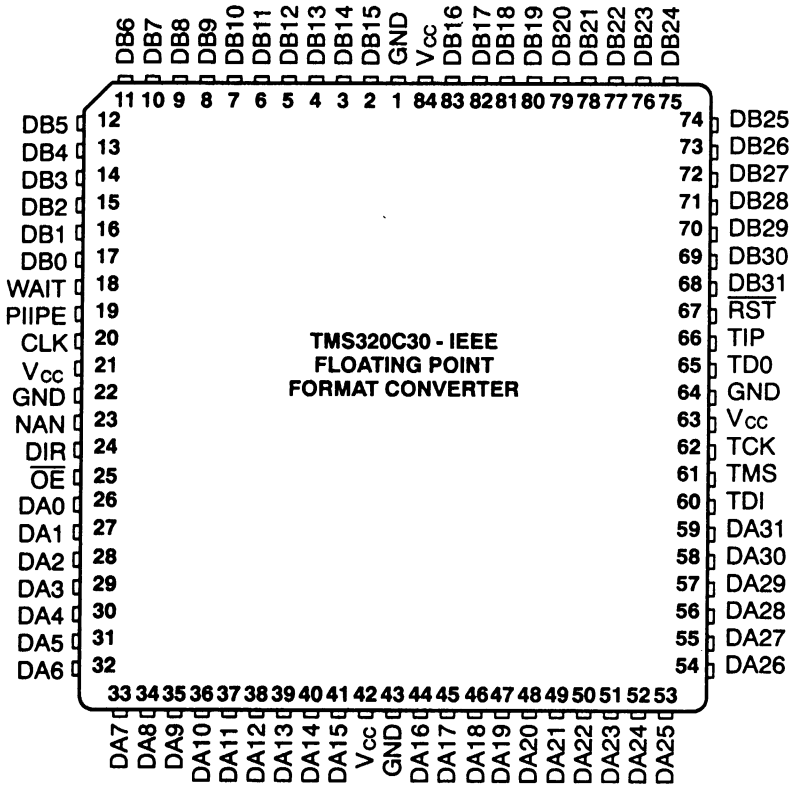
DB6 DB7 DB8 DB9 DB10 DB11 DB12 DB13 DB14 DB15 GND $V_{CC}$ DB16 DB17 DB18 DB19 DB20 DB21 DB22 DB23 DB24

11 10 9 8 7 6 5 4 3 2 1 84 83 82 81 80 79 78 77 76 75

DB5 12
DB4 13
DB3 14
DB2 15
DB1 16
DB0 17
WAIT 18
PIIPE 19
CLK 20
$V_{CC}$ 21
GND 22
NAN 23
DIR 24
$\overline{OE}$ 25
DA0 26
DA1 27
DA2 28
DA3 29
DA4 30
DA5 31
DA6 32

74 DB25
73 DB26
72 DB27
71 DB28
70 DB29
69 DB30
68 DB31
67 $\overline{RST}$
66 TIP
65 TD0
64 GND
63 $V_{CC}$
62 TCK
61 TMS
60 TDI
59 DA31
58 DA30
57 DA29
56 DA28
55 DA27
54 DA26

TMS320C30 - IEEE
FLOATING POINT
FORMAT CONVERTER

33 34 35 36 37 38 39 40 41 42 43 44 45 46 47 48 49 50 51 52 53

DA7 DA8 DA9 DA10 DA11 DA12 DA13 DA14 DA15 $V_{CC}$ GND DA16 DA17 DA18 DA19 DA20 DA21 DA22 DA23 DA24 DA25